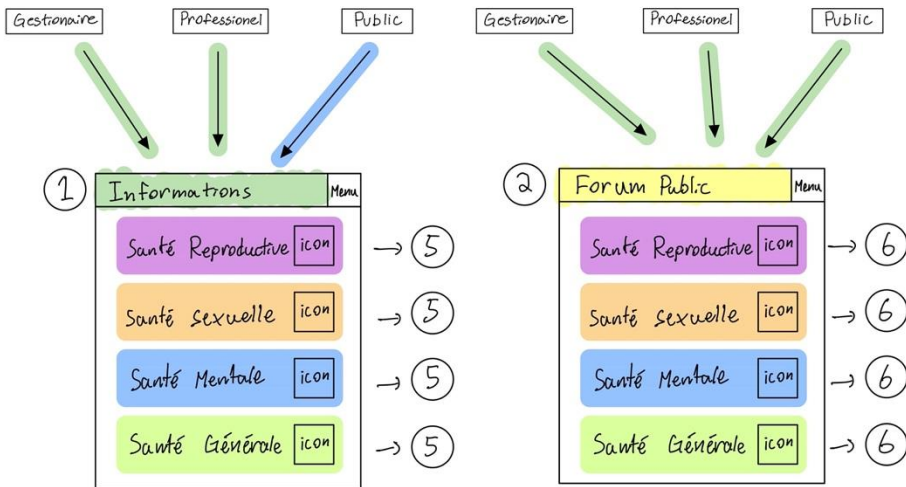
Gestionaire
Professionel
Public

1
Informations
Menu

Santé Reproductive icon → 5
Santé sexuelle icon → 5
Santé Mentale icon → 5
Santé Générale icon → 5

Gestionaire
Professionel
Public

2
Forum Public
Menu

Santé Reproductive icon → 6
Santé sexuelle icon → 6
Santé Mentale icon → 6
Santé Générale icon → 6